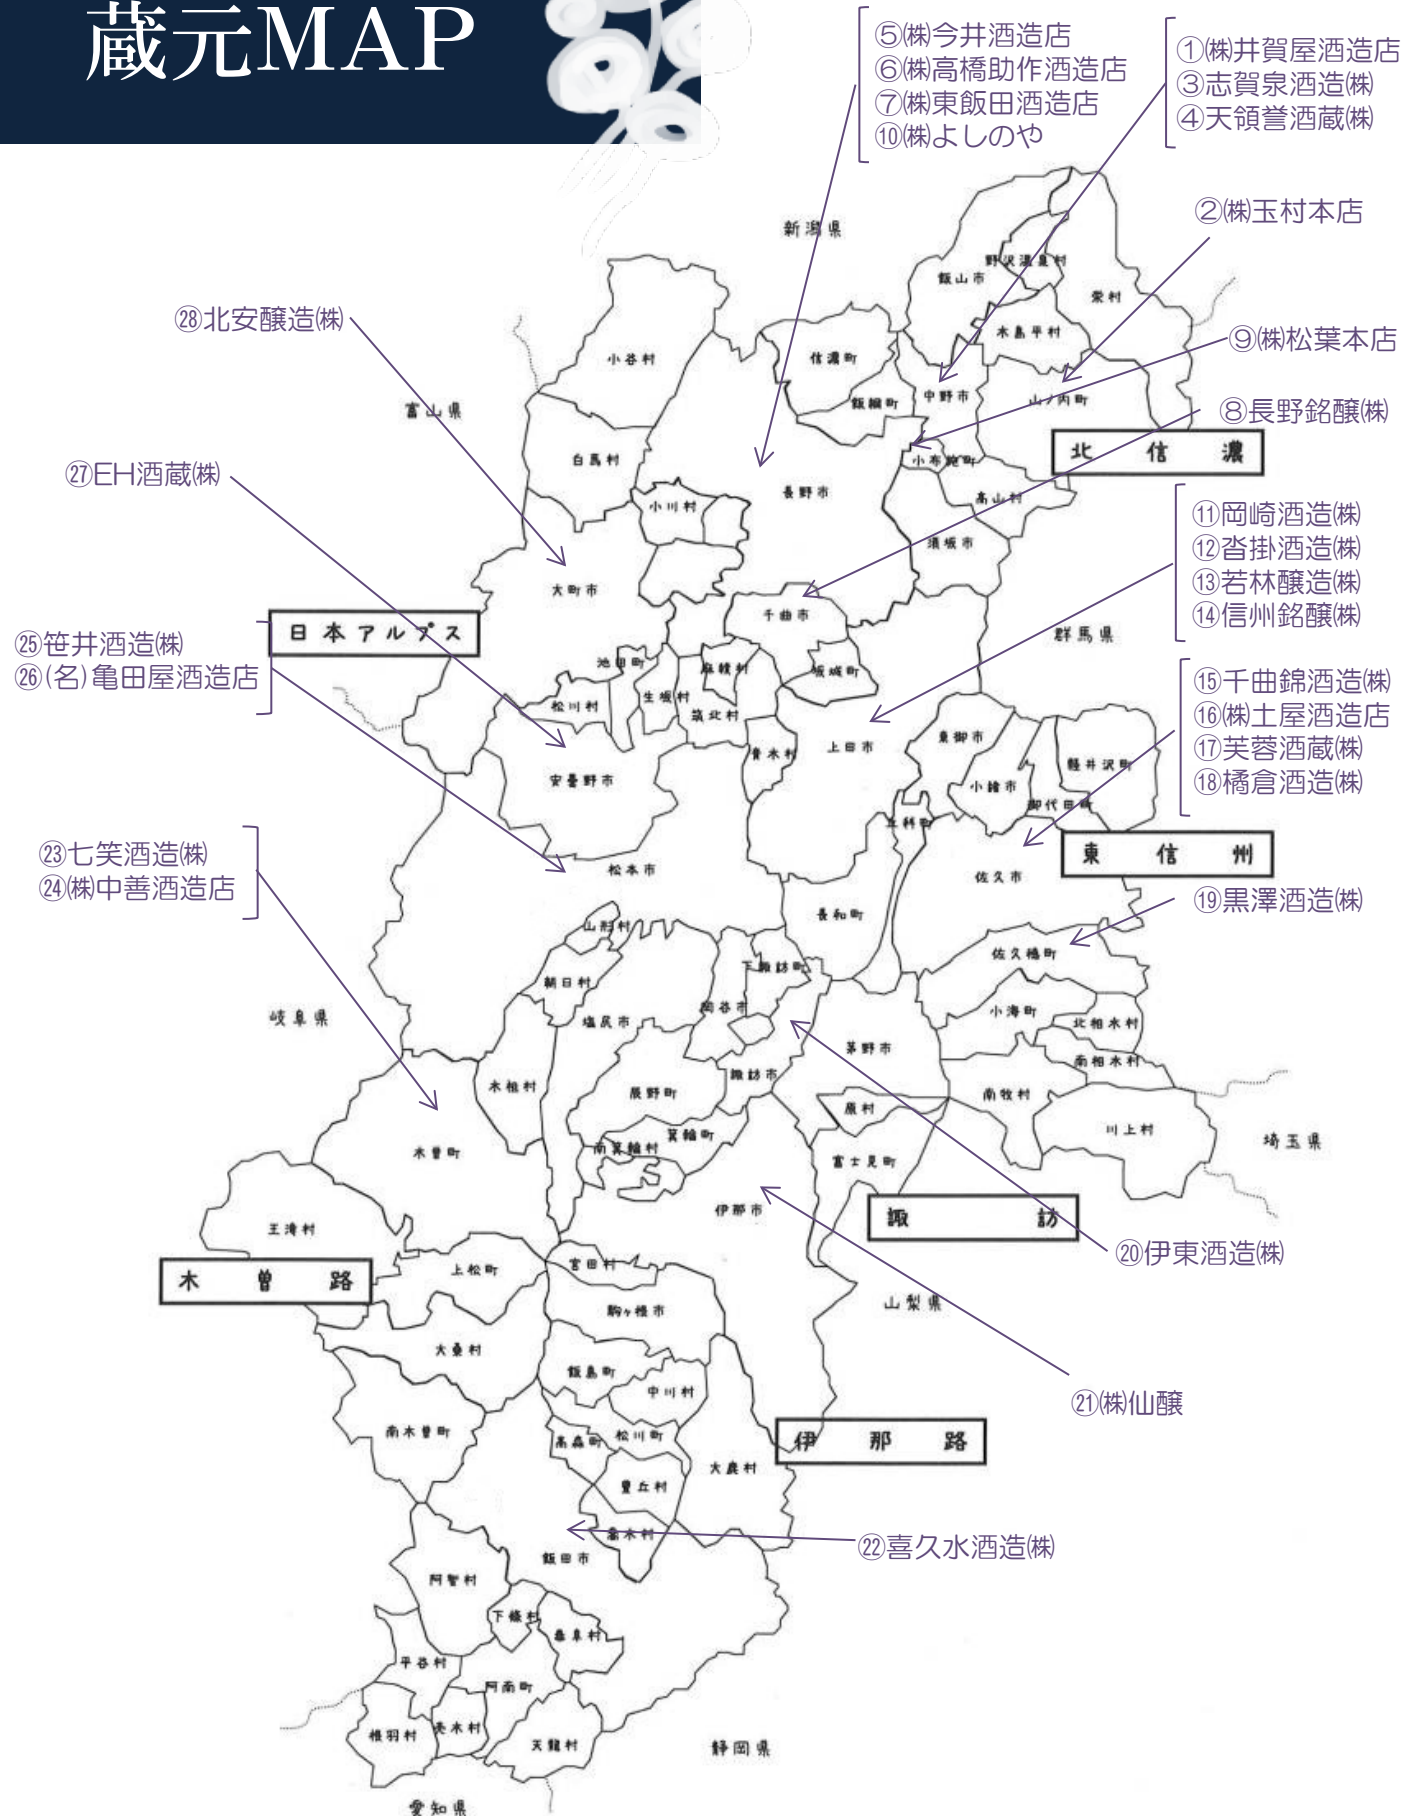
蔵元MAP

⑤㈱今井酒造店
⑥㈱高橋助作酒造店
⑦㈱東飯田酒造店
⑩㈱よしのや

①㈱井賀屋酒造店
③志賀泉酒造㈱
④天領誉酒蔵㈱

②㈱玉村本店

⑨㈱松葉本店

⑧長野銘醸㈱

北 信 濃

⑪岡崎酒造㈱
⑫沓掛酒造㈱
⑬若林醸造㈱
⑭信州銘醸㈱

⑮千曲錦酒造㈱
⑯㈱土屋酒造店
⑰芙蓉酒蔵㈱
⑱橘倉酒造㈱

東 信 州

⑲黒澤酒造㈱

⑳伊東酒造㈱

㉑㈱仙醸

㉒喜久水酒造㈱

㉘北安醸造㈱

㉗EH酒蔵㈱

日 本 ア ル プ ス

㉕笹井酒造㈱
㉖(名)亀田屋酒造店

㉓七笑酒造㈱
㉔㈱中善酒造店

諏 訪

木 曽 路

伊 那 路

新潟県
富山県
群馬県
岐阜県
埼玉県
山梨県
静岡県
愛知県

飯山市
野沢温泉村
栄村
木島平村
小谷村
信濃町
中野市
飯綱町
山ノ内町
小布施町
白馬村
長野市
高山村
小川村
須坂市
大町市
千曲市
池田町
麻績村
坂城町
松川村
生坂村
筑北村
青木村
上田市
東御市
軽井沢町
小諸市
御代田町
安曇野市
立科町
松本市
佐久市
長和町
山形村
下諏訪町
佐久穂町
朝日村
岡谷市
塩尻市
小海町
北相木村
茅野市
南相木村
木祖村
辰野町
諏訪市
南牧村
原村
川上村
木曽町
箕輪町
南箕輪村
富士見町
伊那市
王滝村
宮田村
上松町
駒ヶ根市
大桑村
飯島町
中川村
南木曽町
高森町
松川町
大鹿村
豊丘村
喬木村
飯田市
阿智村
下條村
泰阜村
平谷村
阿南町
根羽村
売木村
天龍村